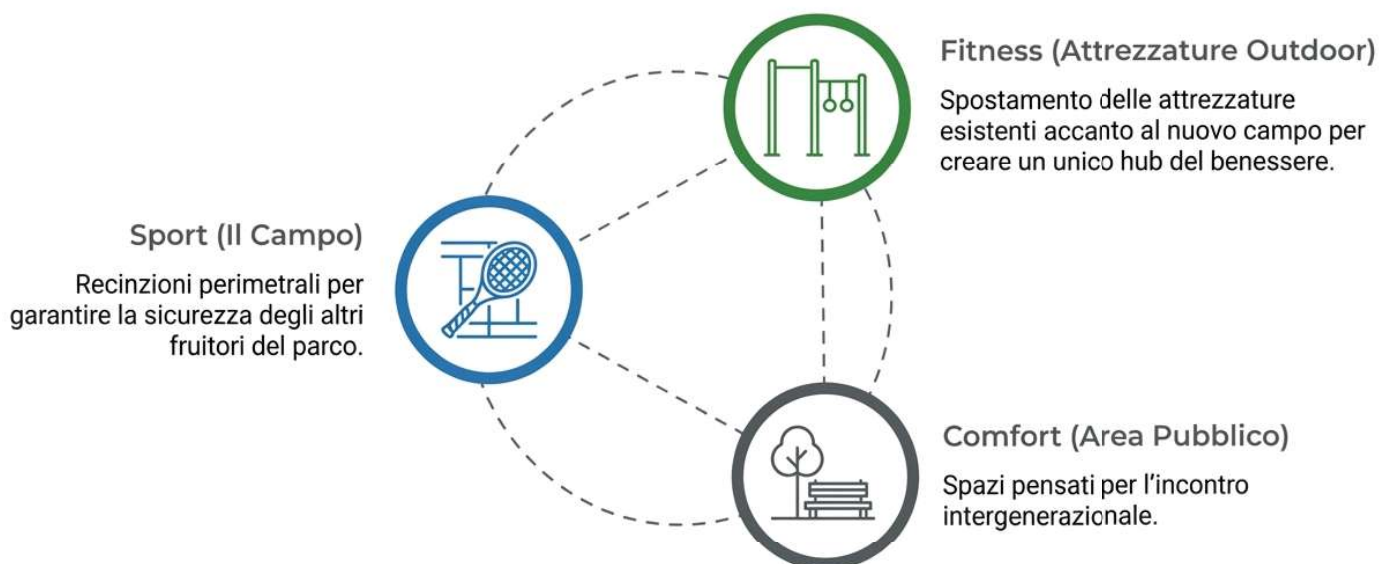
Fitness (Attrezzature Outdoor)

Spostamento delle attrezzature esistenti accanto al nuovo campo per creare un unico hub del benessere.

Sport (Il Campo)

Recinzioni perimetrali per garantire la sicurezza degli altri fruitori del parco.

Comfort (Area Pubblico)

Spazi pensati per l'incontro intergenerazionale.